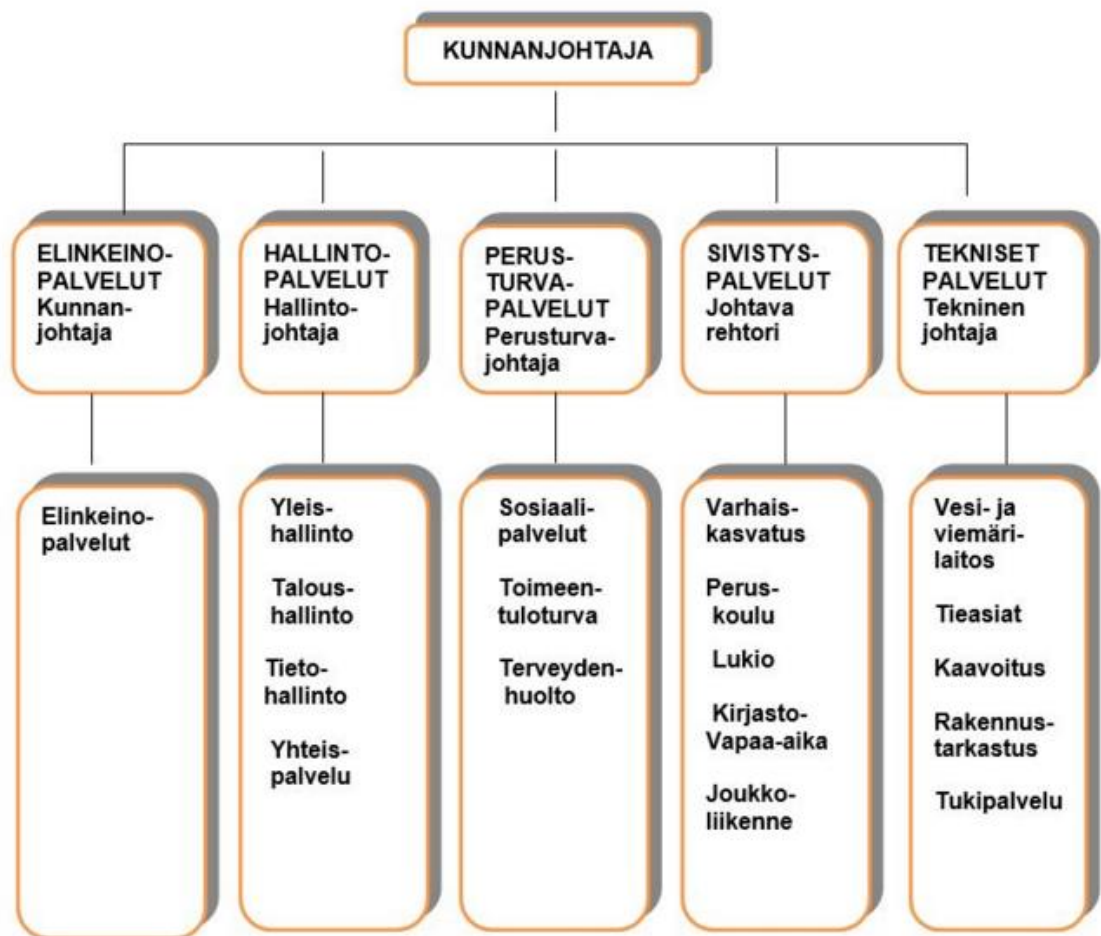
KUNNANJOHTAJA

ELINKEINOPALVELUT
Kunnanjohtaja

Elinkeinopalvelut

HALLINTOPALVELUT
Hallintojohtaja

Yleishallinto

Taloushallinto

Tietohallinto

Yhteispalvelu

PERUSTURVAPALVELUT
Perusturvajohtaja

Sosiaalipalvelut

Toimeentuloturva

Terveydenhuolto

SIVISTYSPALVELUT
Johtava rehtori

Varhaiskasvatus

Peruskoulu

Lukio

Kirjasto-Vapaa-aika

Joukkoliikenne

TEKNISET PALVELUT
Tekninen johtaja

Vesi- ja viemärilaitos

Tieasiat

Kaavoitus

Rakennustarkastus

Tukipalvelu